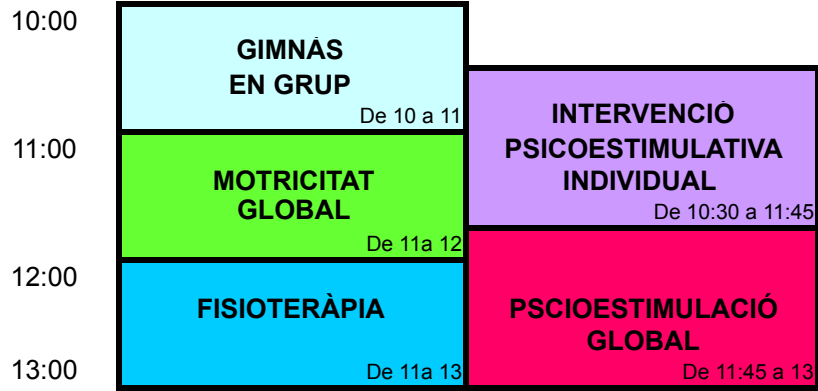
10:00

GIMNÀS
EN GRUP
De 10 a 11

11:00

MOTRICITAT
GLOBAL
De 11a 12

12:00

FISIOTERÀPIA
De 11a 13

13:00

INTERVENCIÓ
PSICOESTIMULATIVA
INDIVIDUAL
De 10:30 a 11:45

PSCIOESTIMULACIÓ
GLOBAL
De 11:45 a 13